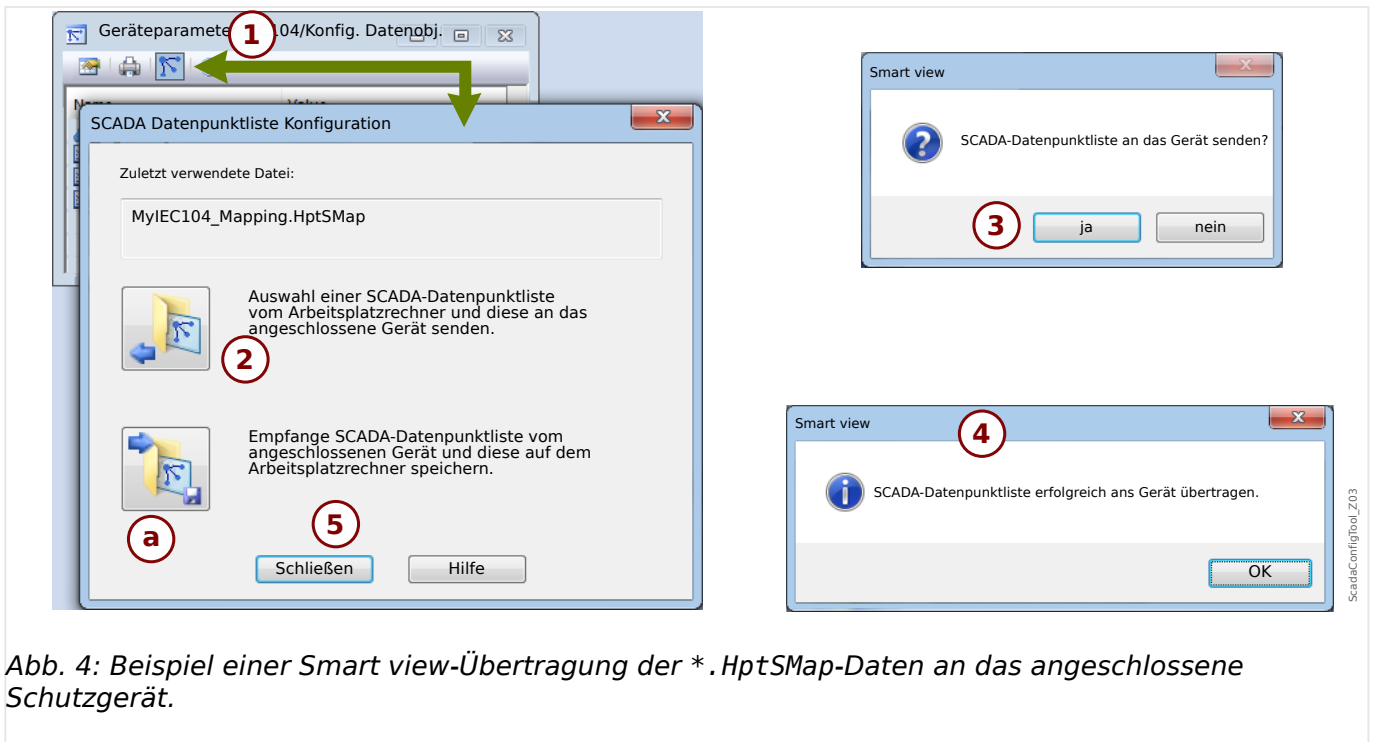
Geräteparamete 1 104/Konfig. Datenobj.

Name Value

SCADA Datenpunktliste Konfiguration

Zuletzt verwendete Datei:

MyIEC104_Mapping.HptSMap

Auswahl einer SCADA-Datenpunktliste vom Arbeitsplatzrechner und diese an das angeschlossene Gerät senden.

2

Empfange SCADA-Datenpunktliste vom angeschlossenen Gerät und diese auf dem Arbeitsplatzrechner speichern.

a

5

Schließen

Hilfe

Smart view

SCADA-Datenpunktliste an das Gerät senden?

3

ja

nein

Smart view

4

SCADA-Datenpunktliste erfolgreich ans Gerät übertragen.

OK

ScadaConfigTool_Z03

Abb. 4: Beispiel einer Smart view-Übertragung der *.HptSMap-Daten an das angeschlossene Schutzgerät.